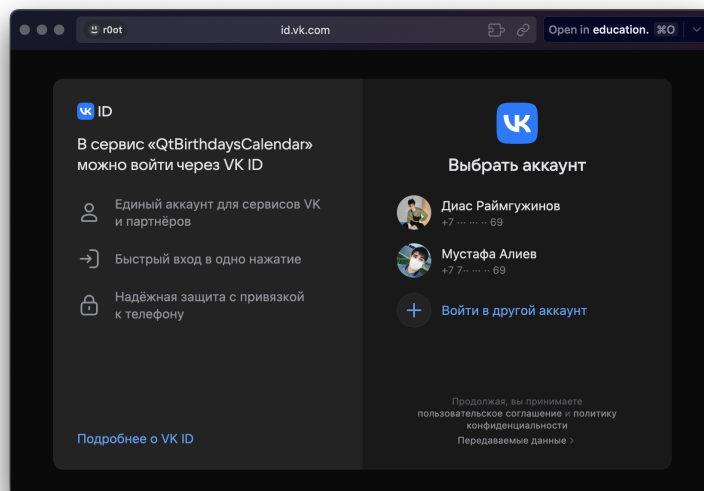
r0ot
id.vk.com
Open in education. ⌘O

VK ID
В сервис «QtBirthdaysCalendar» можно войти через VK ID

Единый аккаунт для сервисов VK и партнёров

Быстрый вход в одно нажатие

Надёжная защита с привязкой к телефону

Подробнее о VK ID

Выбрать аккаунт

Диас Раймгужинов
+7 ··· ··· ·· 69

Мустафа Алиев
+7 7·· ··· ·· 69

Войти в другой аккаунт

Продолжая, вы принимаете пользовательское соглашение и политику конфиденциальности
Передаваемые данные ›